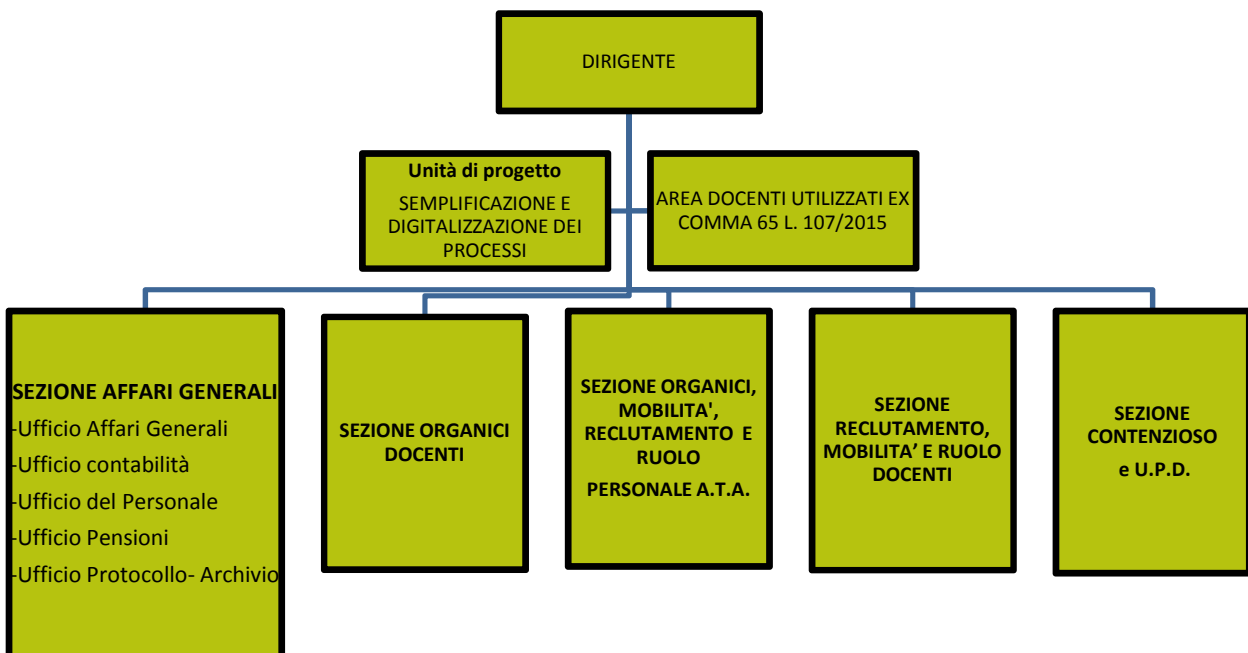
DIRIGENTE

Unità di progetto

SEMPLIFICAZIONE E DIGITALIZZAZIONE DEI PROCESSI

AREA DOCENTI UTILIZZATI EX COMMA 65 L. 107/2015

SEZIONE AFFARI GENERALI

-Ufficio Affari Generali

-Ufficio contabilità

-Ufficio del Personale

-Ufficio Pensioni

-Ufficio Protocollo- Archivio

SEZIONE ORGANICI DOCENTI

SEZIONE ORGANICI, MOBILITA', RECLUTAMENTO E RUOLO

PERSONALE A.T.A.

SEZIONE RECLUTAMENTO, MOBILITA' E RUOLO DOCENTI

SEZIONE CONTENZIOSO

e U.P.D.